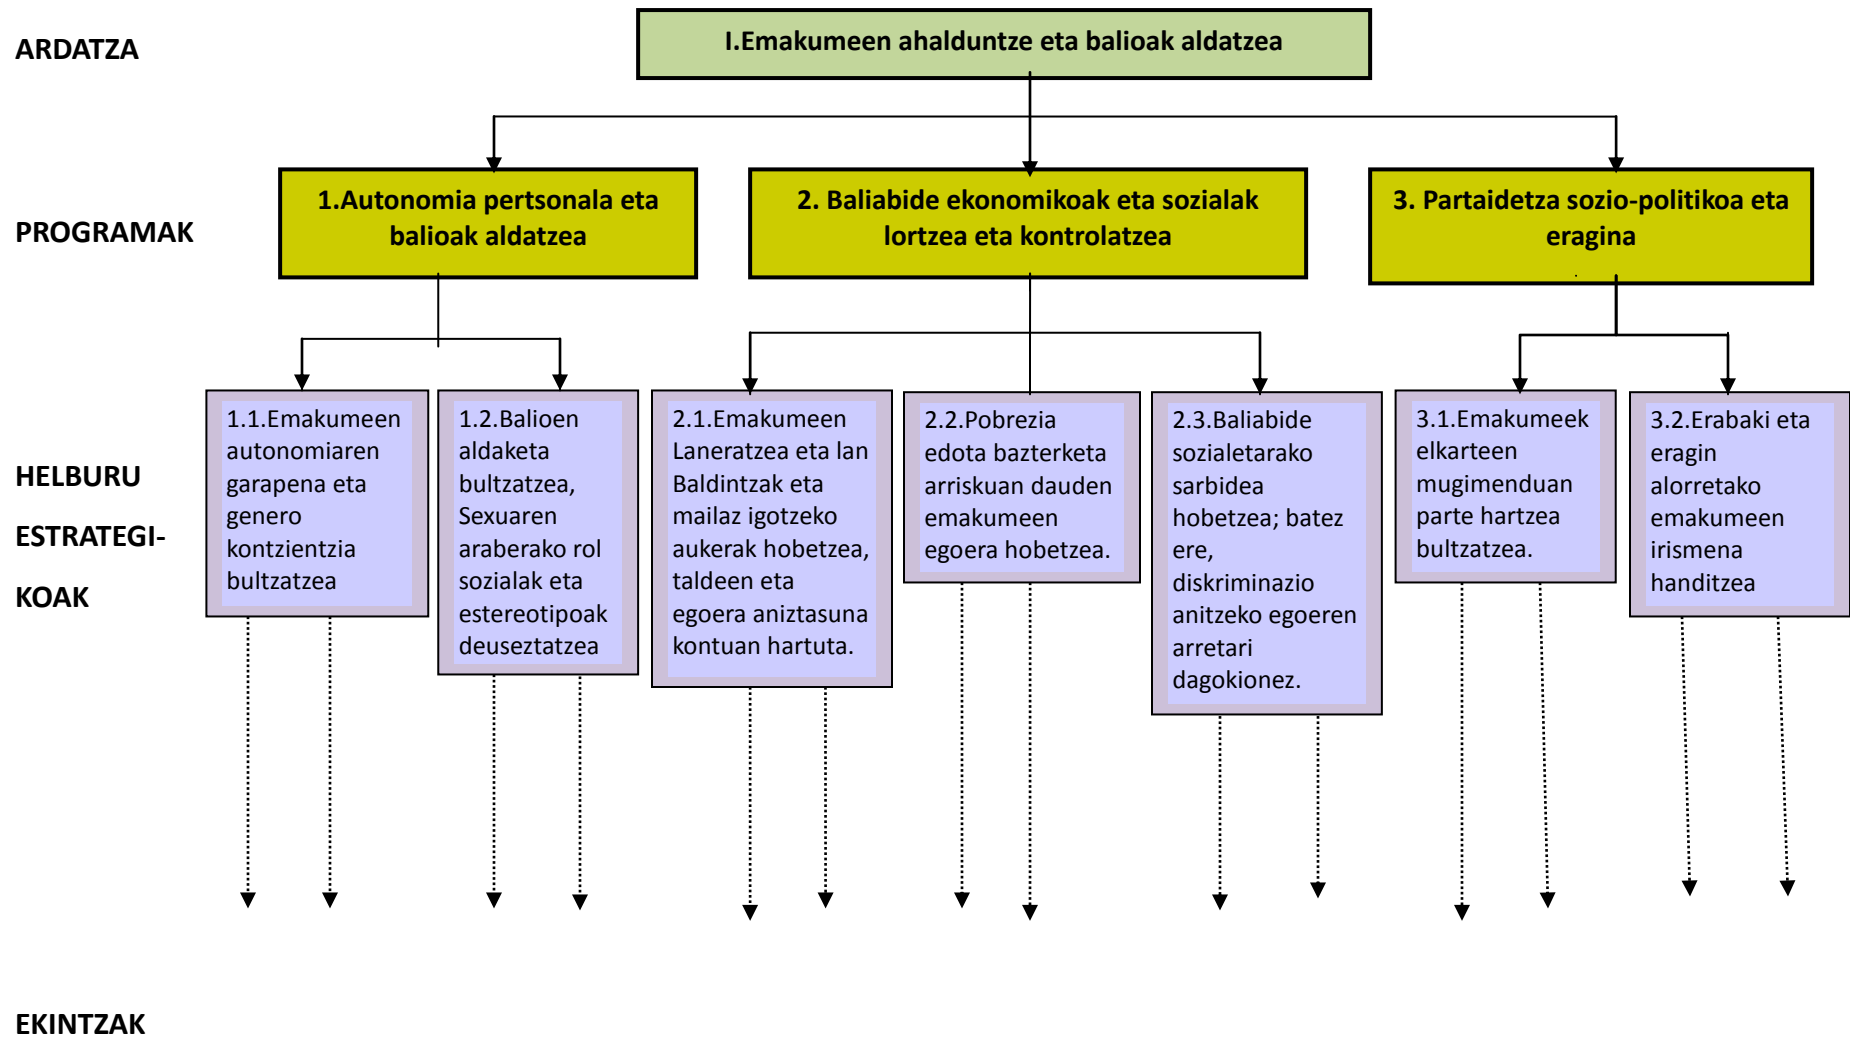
ARDATZA

I.Emakumeen ahalduntze eta balioak aldatzea

PROGRAMAK

1.Autonomia pertsonala eta balioak aldatzea

2. Baliabide ekonomikoak eta sozialak lortzea eta kontrolatzea

3. Partaidetza sozio-politikoa eta eragina

HELBURU ESTRATEGI-KOAK

1.1.Emakumeen autonomiaren garapena eta genero kontzientzia bultzatzea

1.2.Balioen aldaketa bultzatzea, Sexuaren araberako rol sozialak eta estereotipoak deuseztatzea

2.1.Emakumeen Laneratzea eta lan Baldintzak eta mailaz igotzeko aukerak hobetzea, taldeen eta egoera aniztasuna kontuan hartuta.

2.2.Pobrezia edota bazterketa arriskuan dauden emakumeen egoera hobetzea.

2.3.Baliabide sozialetarako sarbidea hobetzea; batez ere, diskriminazio anitzeko egoeren arretari dagokionez.

3.1.Emakumeek elkarteen mugimenduan parte hartzea bultzatzea.

3.2.Erabaki eta eragin alorretako emakumeen irismena handitzea

EKINTZAK